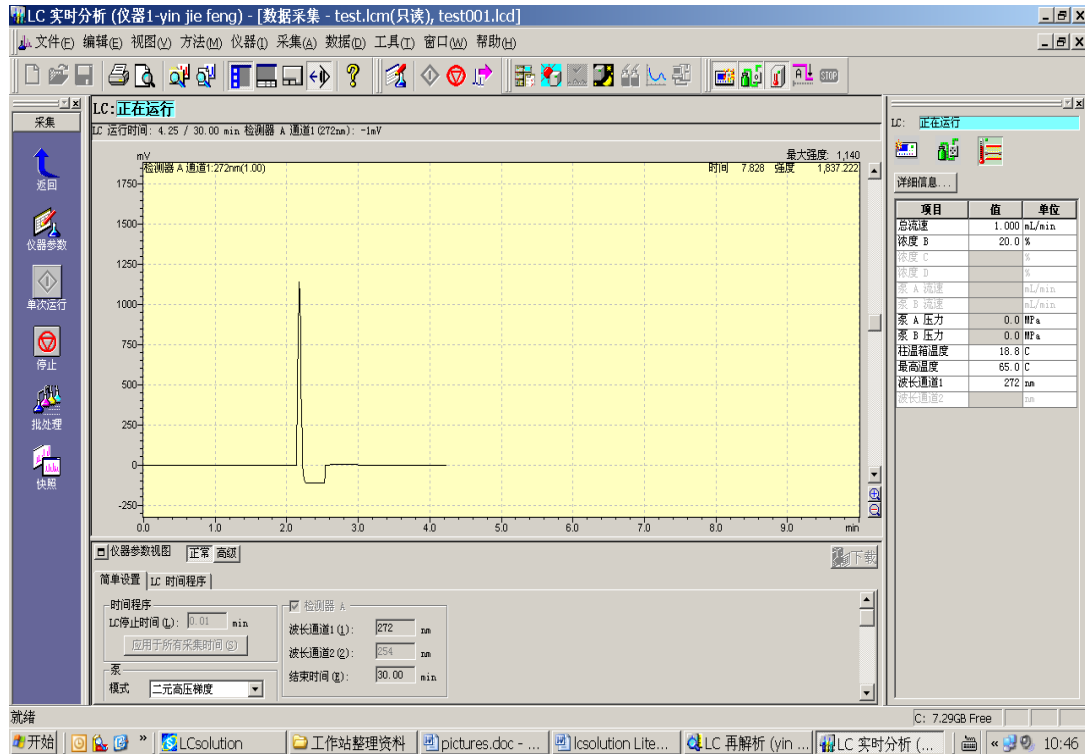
LC 实时分析 (仪器1-yin jie feng) - [数据采集 - test.lcm(只读), test001.lcd]

文件(F) 编辑(E) 视图(V) 方法(M) 仪器(I) 采集(A) 数据(D) 工具(T) 窗口(W) 帮助(H)

采集

返回

仪器参数

单次运行

停止

批处理

快照

LC: 正在运行

LC 运行时间: 4.25 / 30.00 min 检测器 A 通道1(272nm): -1mV

mV

检测器 A 通道1:272nm(1.00)

最大强度: 1,140

时间 7.828 强度 1,837.222

1750
1500
1250
1000
750
500
250
0
-250

0.0 1.0 2.0 3.0 4.0 5.0 6.0 7.0 8.0 9.0 min

仪器参数视图 正常 高级

下载

简单设置 LC 时间程序

时间程序
LC停止时间 (L): 0.01 min
应用于所有采集时间 (S)

泵
模式 二元高压梯度

检测器 A
波长通道1 (1): 272 nm
波长通道2 (2): 254 nm
结束时间 (E): 30.00 min

LC: 正在运行

详细信息...

| 项目 | 值 | 单位 |
|---|---|---|
| 总流速 | 1.000 | mL/min |
| 浓度 B | 20.0 | % |
| 浓度 C | | % |
| 浓度 D | | % |
| 泵 A 流速 | | mL/min |
| 泵 B 流速 | | mL/min |
| 泵 A 压力 | 0.0 | MPa |
| 泵 B 压力 | 0.0 | MPa |
| 柱温箱温度 | 18.8 | C |
| 最高温度 | 65.0 | C |
| 波长通道1 | 272 | nm |
| 波长通道2 | | nm |

就绪

C: 7.29GB Free

开始 LCsolution 工作站整理资料 pictures.doc - ... lcsolution Lite... LC 再解析 (yin ... LC 实时分析 (... 10:46